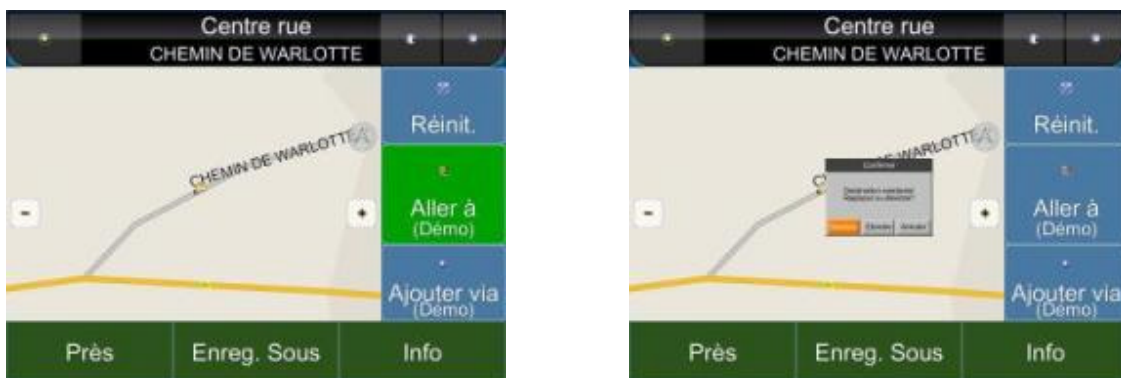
Centre rue
CHEMIN DE WARLOTTE

CHEMIN DE WARLOTTE

Réinit.

Aller à
(Démo)

Ajouter via
(Démo)

-

+

Près

Enreg. Sous

Info

Centre rue
CHEMIN DE WARLOTTE

CHEMIN DE WARLOTTE

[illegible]

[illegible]

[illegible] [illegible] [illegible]

Réinit.

Aller à
(Démo)

Ajouter via
(Démo)

-

+

Près

Enreg. Sous

Info